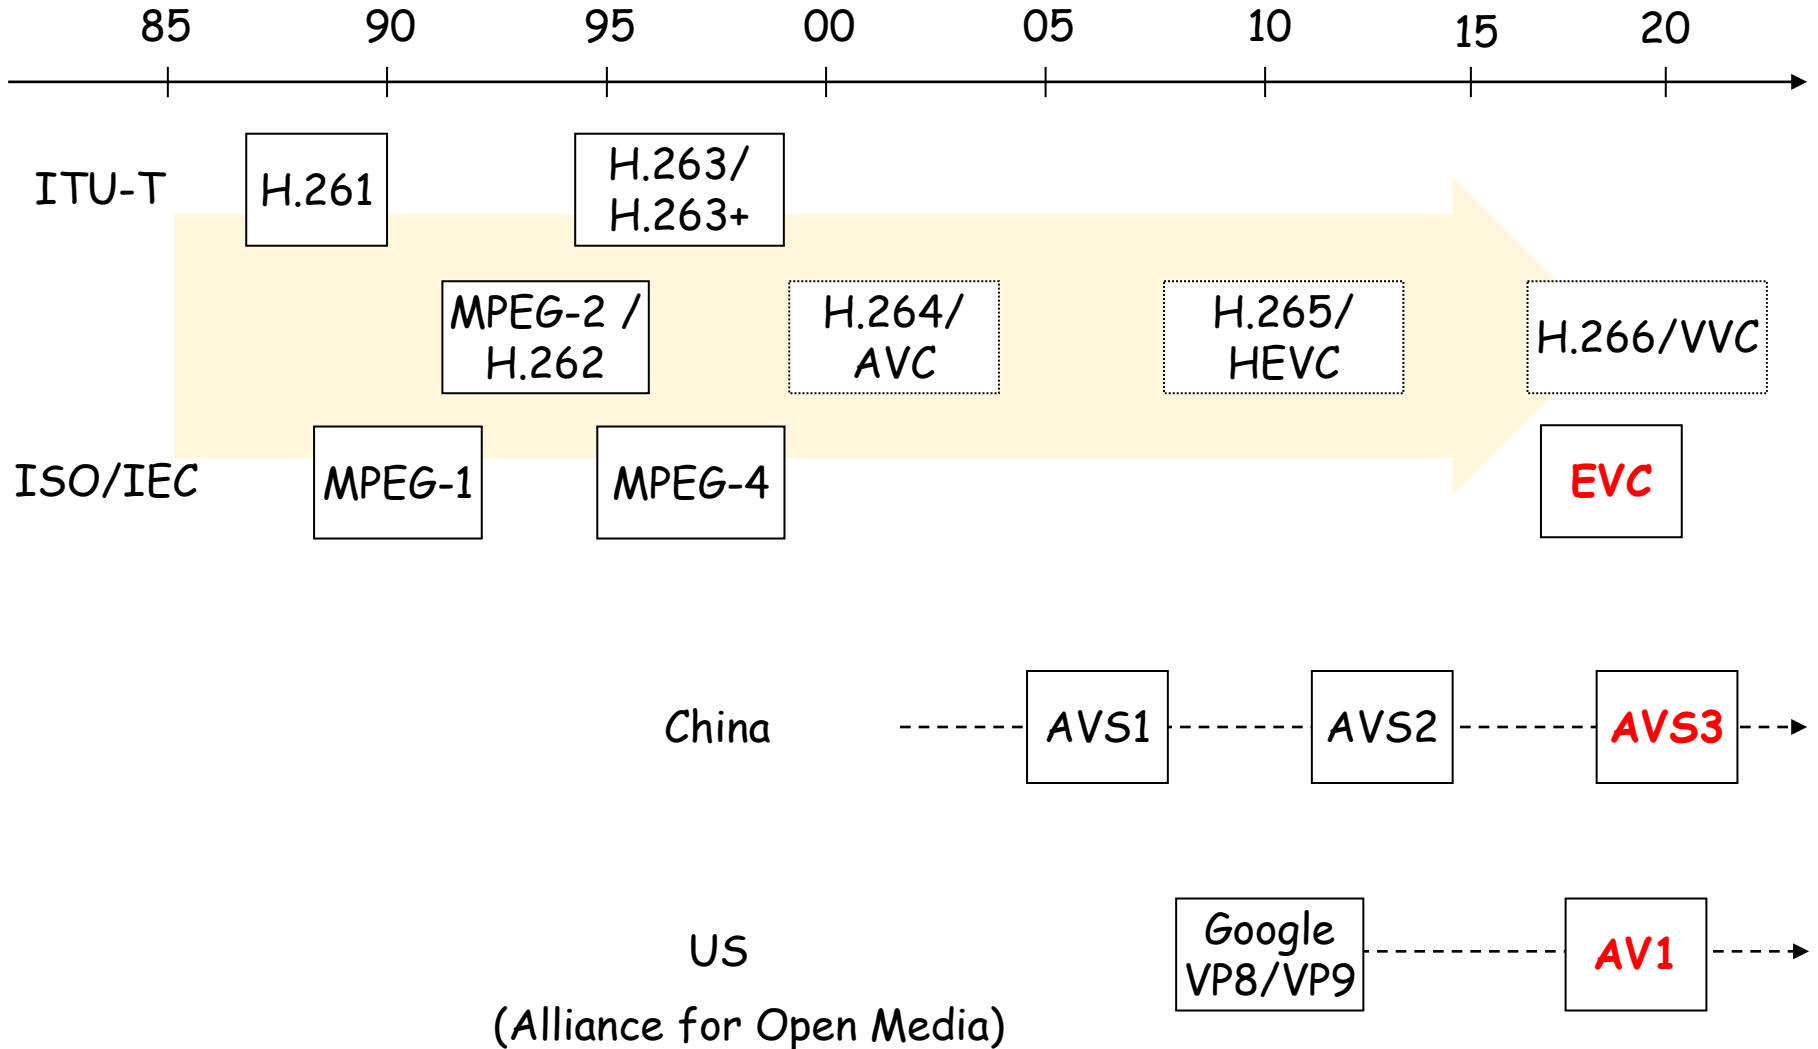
85 90 95 00 05 10 15 20

ITU-T

H.261

H.263/ H.263+

MPEG-2 / H.262

H.264/ AVC

H.265/ HEVC

H.266/VVC

ISO/IEC

MPEG-1

MPEG-4

EVC

China

AVS1

AVS2

AVS3

US

(Alliance for Open Media)

Google VP8/VP9

AV1